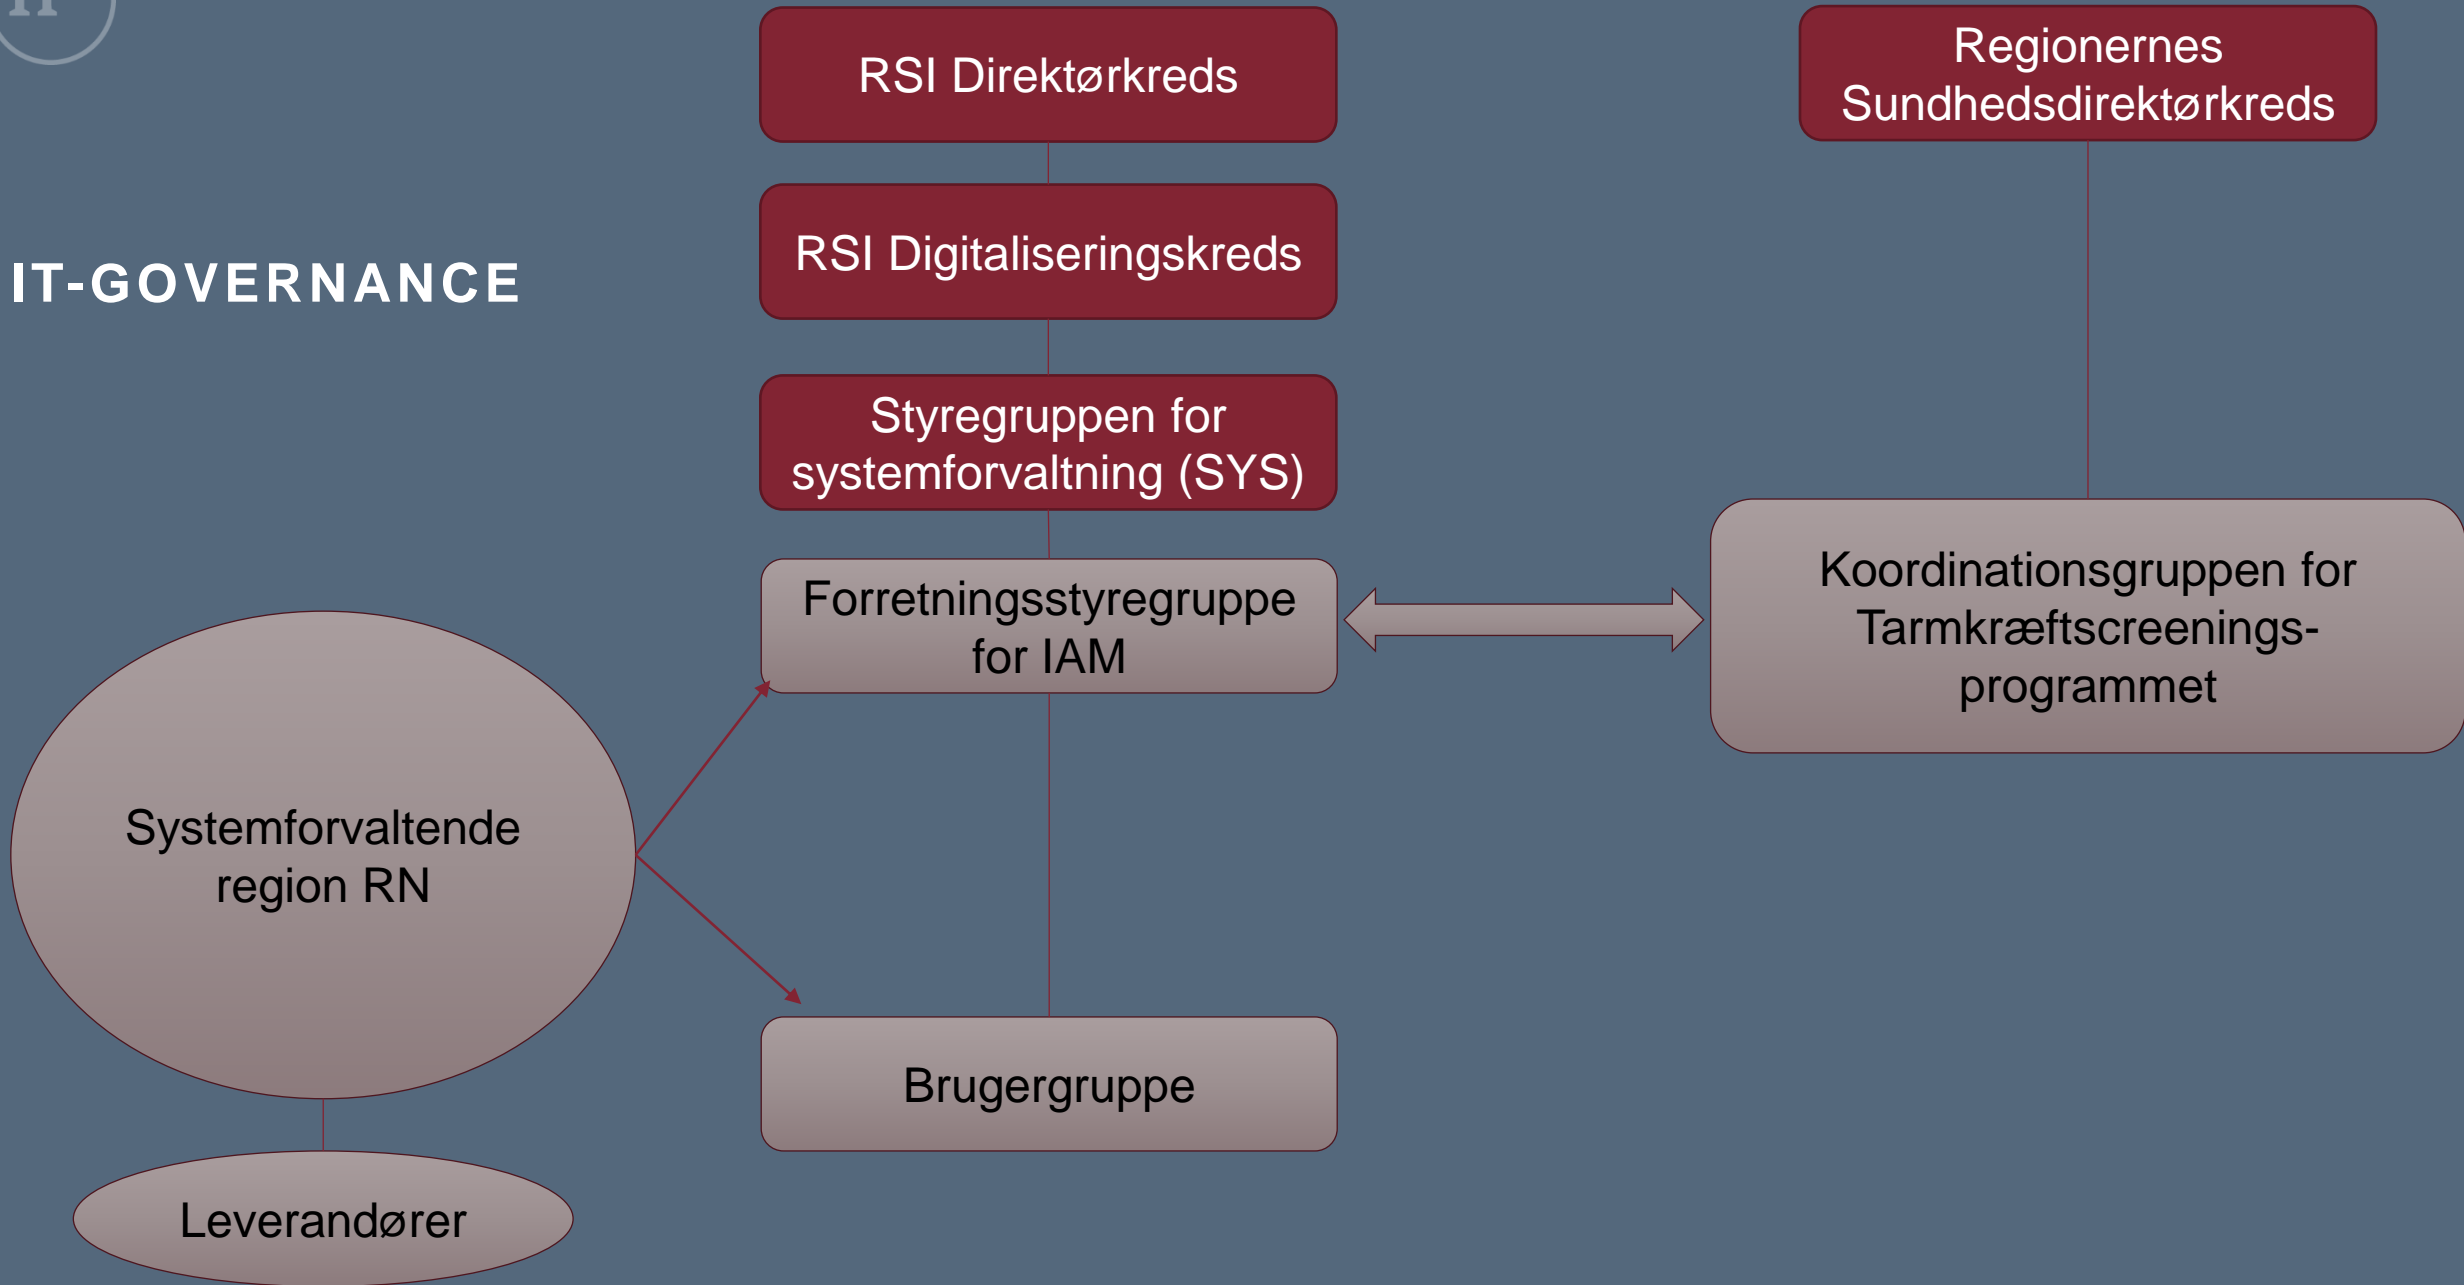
IT-GOVERNANCE

RSI Direktørkreds

RSI Digitaliseringskreds

Styregruppen for systemforvaltning (SYS)

Forretningsstyregruppe for IAM

Brugergruppe

Regionernes Sundhedsdirektørkreds

Koordinationsgruppen for Tarmkræftscreenings-programmet

Systemforvaltende region RN

Leverandører